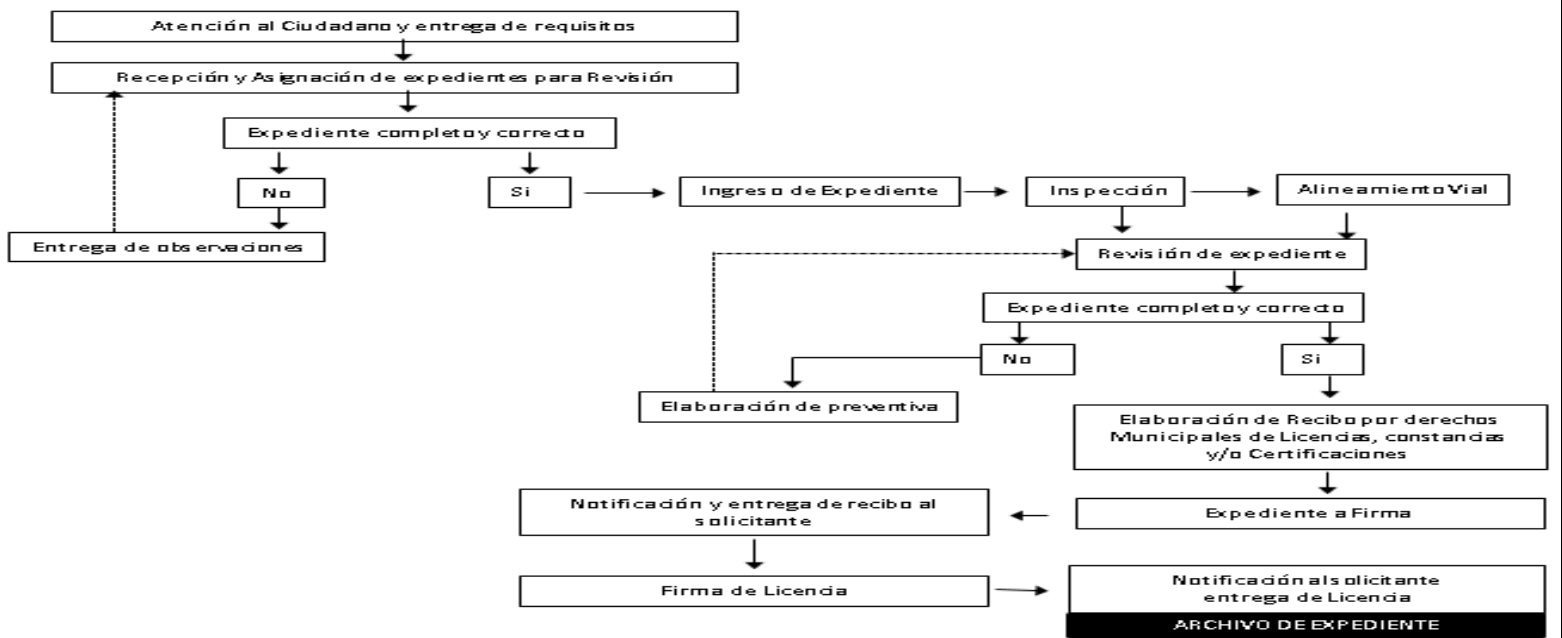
Atención al Ciudadano y entrega de requisitos

Recepción y Asignación de expedientes para Revisión

Expediente completo y correcto

No

Si

Entrega de observaciones

Ingreso de Expediente

Inspección

Alineamiento Vial

Revisión de expediente

Expediente completo y correcto

No

Si

Elaboración de preventiva

Elaboración de Recibo por derechos Municipales de Licencias, constancias y/o Certificaciones

Notificación y entrega de recibo al solicitante

Expediente a Firma

Firma de Licencia

Notificación al solicitante entrega de Licencia

ARCHIVO DE EXPEDIENTE